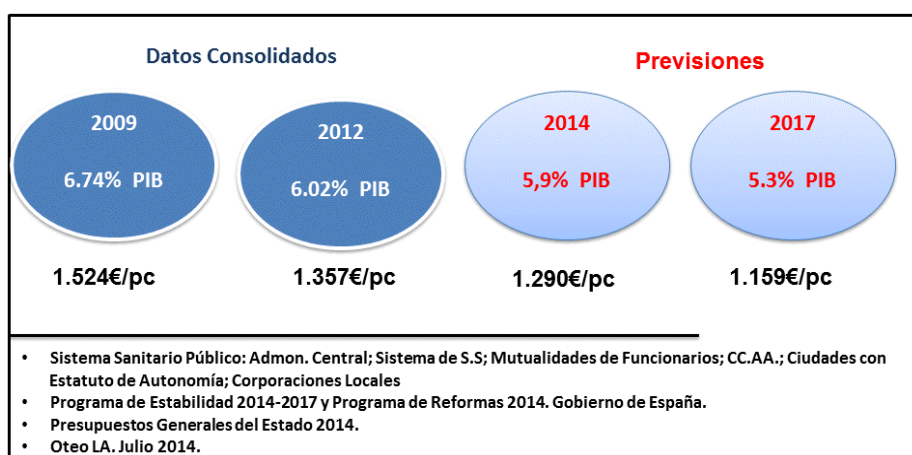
Datos Consolidados

Previsiones

2009

6.74% PIB

2012

6.02% PIB

2014

5,9% PIB

2017

5.3% PIB

1.524€/pc

1.357€/pc

1.290€/pc

1.159€/pc

• Sistema Sanitario Público: Admon. Central; Sistema de S.S; Mutualidades de Funcionarios; CC.AA.; Ciudades con Estatuto de Autonomía; Corporaciones Locales
• Programa de Estabilidad 2014-2017 y Programa de Reformas 2014. Gobierno de España.
• Presupuestos Generales del Estado 2014.
• Oteo LA. Julio 2014.